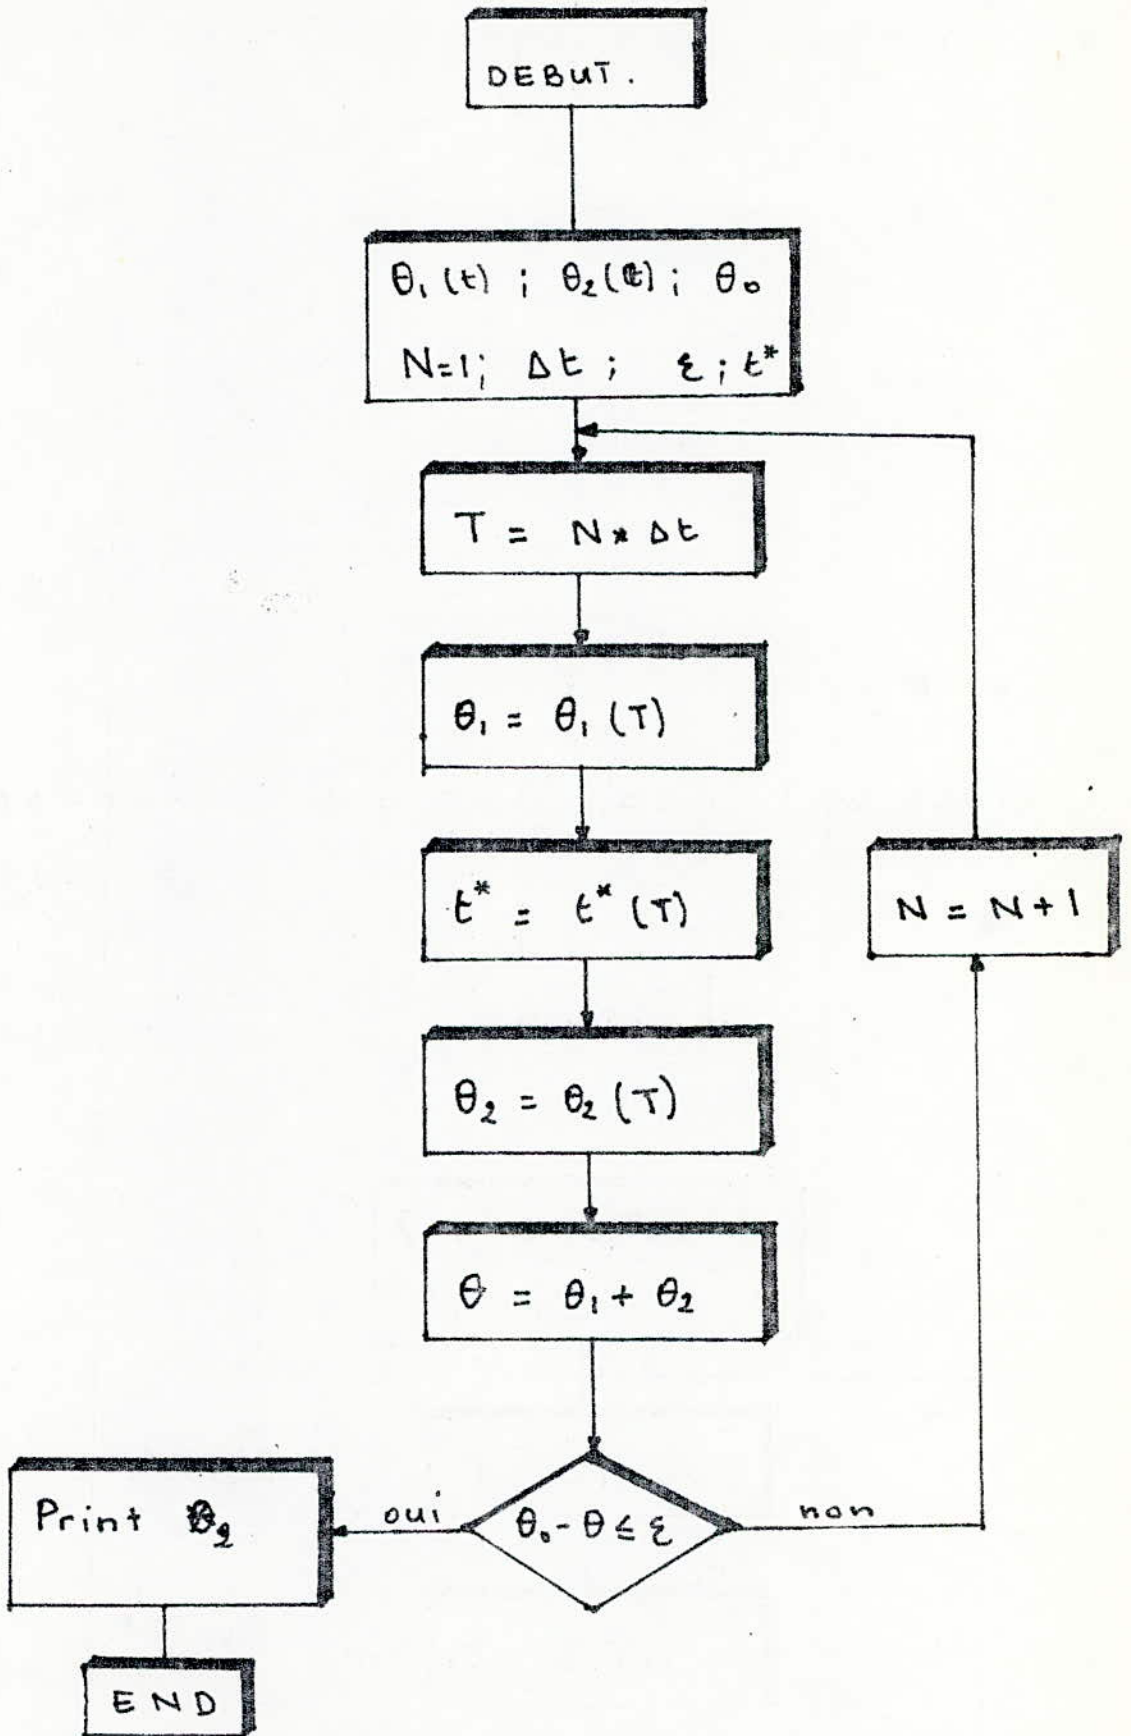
DEBUT.

$\theta_1(t)$ ; $\theta_2(t)$; $\theta_0$

N=1; $\Delta t$ ; $\varepsilon$; $t^*$

$T = N * \Delta t$

$\theta_1 = \theta_1(T)$

$t^* = t^*(T)$

$\theta_2 = \theta_2(T)$

$\theta = \theta_1 + \theta_2$

$\theta_0 - \theta \leq \varepsilon$

oui

non

N = N+1

Print $\theta_2$

END